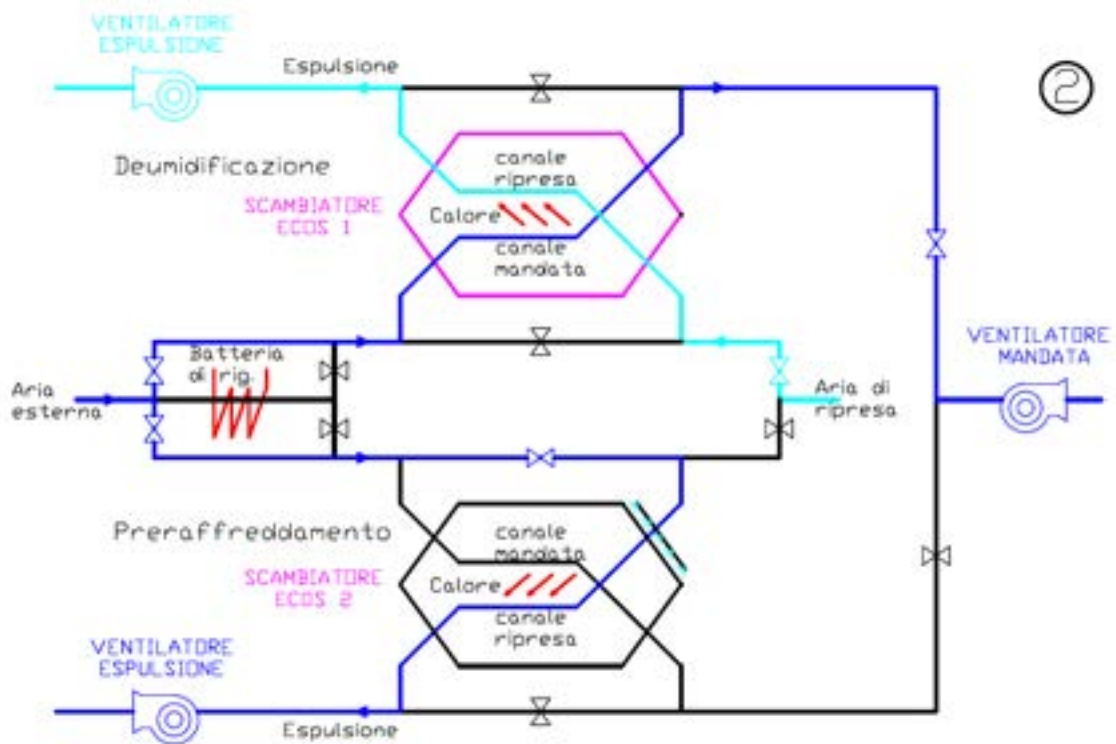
VENTILATORE ESPULSIONE

Espulsione

2

Deumidificazione

canale ripresa

SCAMBIATORE ECOS 1

Calore

canale mandata

VENTILATORE MANDATA

Batteria di rig.

Aria esterna

Aria di ripresa

Preraffreddamento

canale mandata

SCAMBIATORE ECOS 2

Calore

canale ripresa

VENTILATORE ESPULSIONE

Espulsione